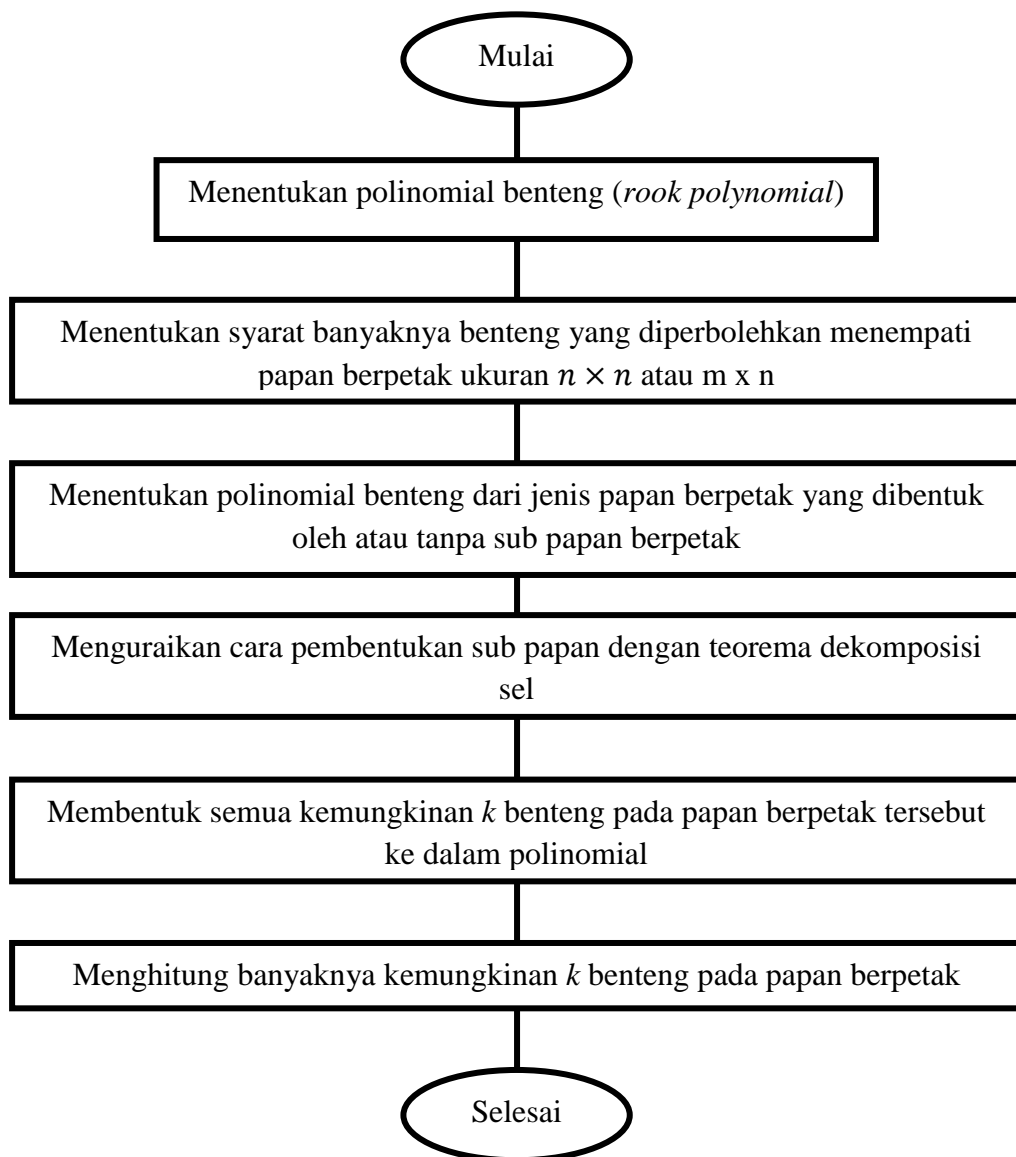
Mulai

Menentukan polinomial benteng (rook polynomial)

Menentukan syarat banyaknya benteng yang diperbolehkan menempati papan berpetak ukuran $n \times n$ atau m x n

Menentukan polinomial benteng dari jenis papan berpetak yang dibentuk oleh atau tanpa sub papan berpetak

Menguraikan cara pembentukan sub papan dengan teorema dekomposisi sel

Membentuk semua kemungkinan $k$ benteng pada papan berpetak tersebut ke dalam polinomial

Menghitung banyaknya kemungkinan $k$ benteng pada papan berpetak

Selesai